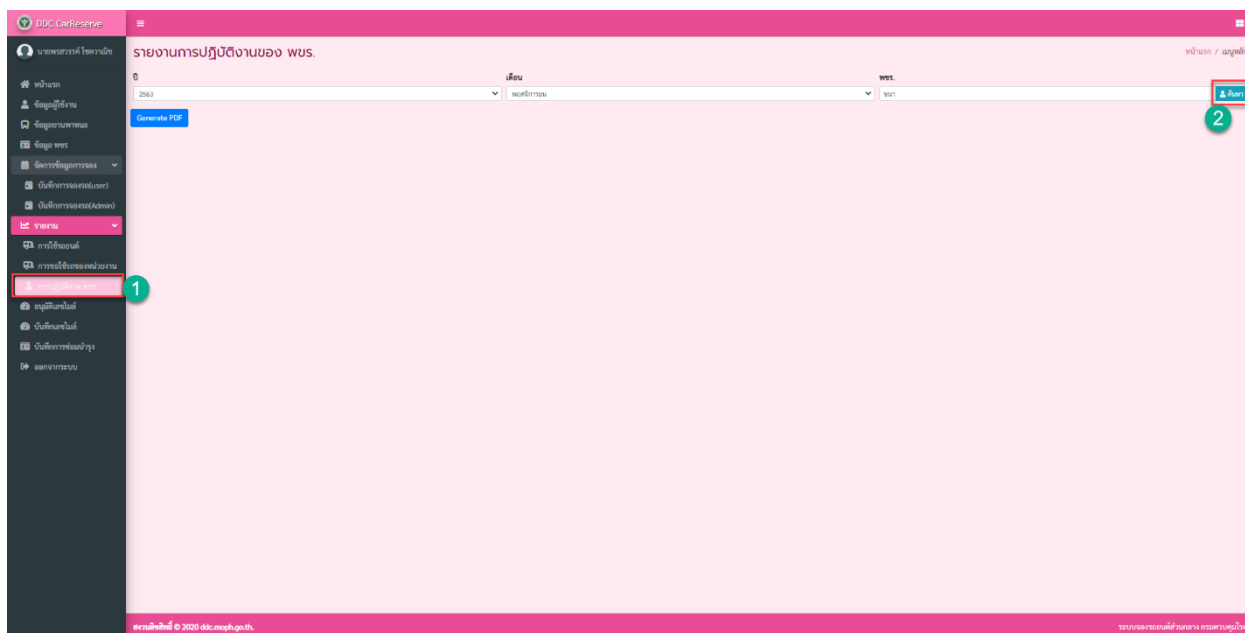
DDC CarReserve

นายพรสวรรค์ โชควาณิช

หน้าแรก
ข้อมูลผู้ใช้งาน
ข้อมูลยานพาหนะ
ข้อมูล พขร
จัดการข้อมูลการจอง
บันทึกการจองรถ(user)
บันทึกการจองรถ(Admin)
รายงาน
การใช้รถยนต์
การขอใช้รถของหน่วยงาน
การปฏิบัติงาน พขร
อนุมัติเลขไมล์
บันทึกเลขไมล์
บันทึกการซ่อมบำรุง
ออกจากระบบ

1

รายงานการปฏิบัติงานของ พขร.

หน้าแรก / เมนูหลัก

ปี
2563

เดือน
พฤศจิกายน

พขร.
ชนา

ค้นหา

2

Generate PDF

สงวนลิขสิทธิ์ © 2020 ddc.moph.go.th.

ระบบจองรถยนต์ส่วนกลาง กรมควบคุมโรค